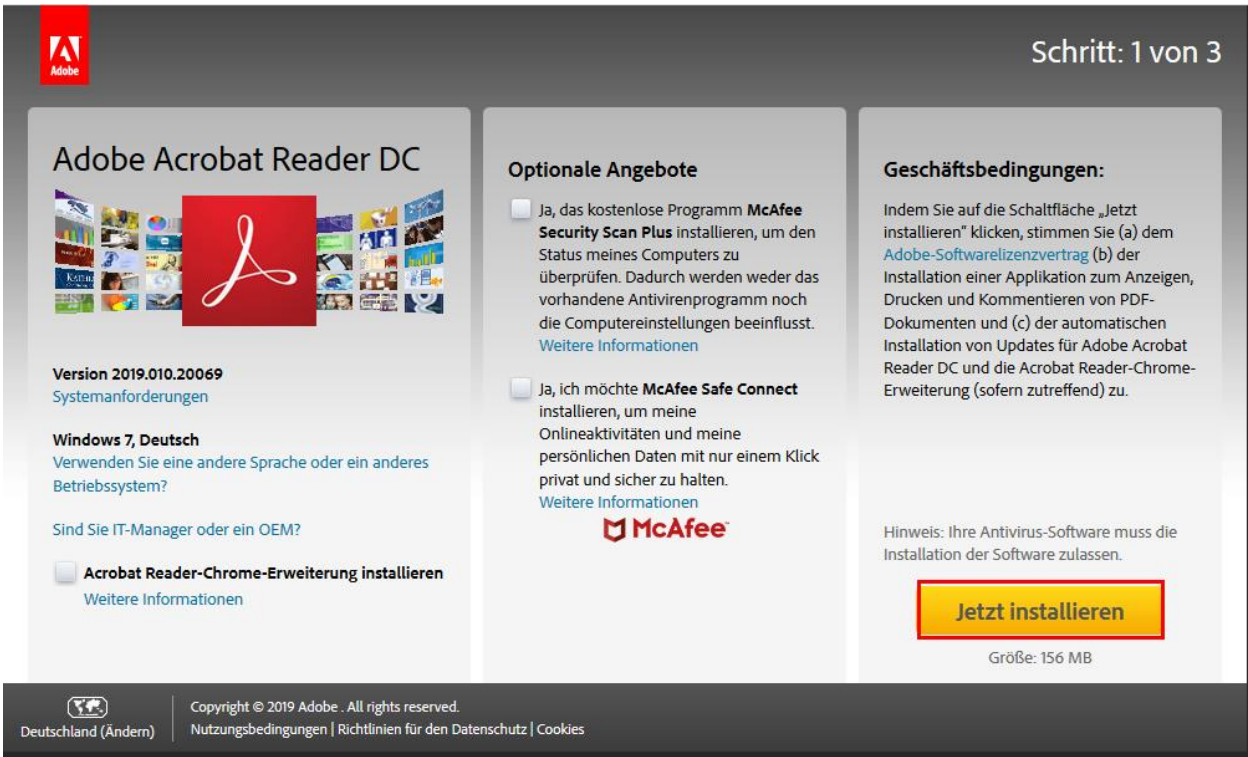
Adobe

Schritt: 1 von 3

Adobe Acrobat Reader DC

Version 2019.010.20069
Systemanforderungen

Windows 7, Deutsch
Verwenden Sie eine andere Sprache oder ein anderes Betriebssystem?

Sind Sie IT-Manager oder ein OEM?

Acrobat Reader-Chrome-Erweiterung installieren
Weitere Informationen

Optionale Angebote

Ja, das kostenlose Programm **McAfee Security Scan Plus** installieren, um den Status meines Computers zu überprüfen. Dadurch werden weder das vorhandene Antivirenprogramm noch die Computereinstellungen beeinflusst.
Weitere Informationen

Ja, ich möchte **McAfee Safe Connect** installieren, um meine Onlineaktivitäten und meine persönlichen Daten mit nur einem Klick privat und sicher zu halten.
Weitere Informationen

McAfee

Geschäftsbedingungen:

Indem Sie auf die Schaltfläche „Jetzt installieren" klicken, stimmen Sie (a) dem Adobe-Softwarelizenzvertrag (b) der Installation einer Applikation zum Anzeigen, Drucken und Kommentieren von PDF-Dokumenten und (c) der automatischen Installation von Updates für Adobe Acrobat Reader DC und die Acrobat Reader-Chrome-Erweiterung (sofern zutreffend) zu.

Hinweis: Ihre Antivirus-Software muss die Installation der Software zulassen.

Jetzt installieren

Größe: 156 MB

Deutschland (Ändern)

Copyright © 2019 Adobe . All rights reserved.
Nutzungsbedingungen | Richtlinien für den Datenschutz | Cookies